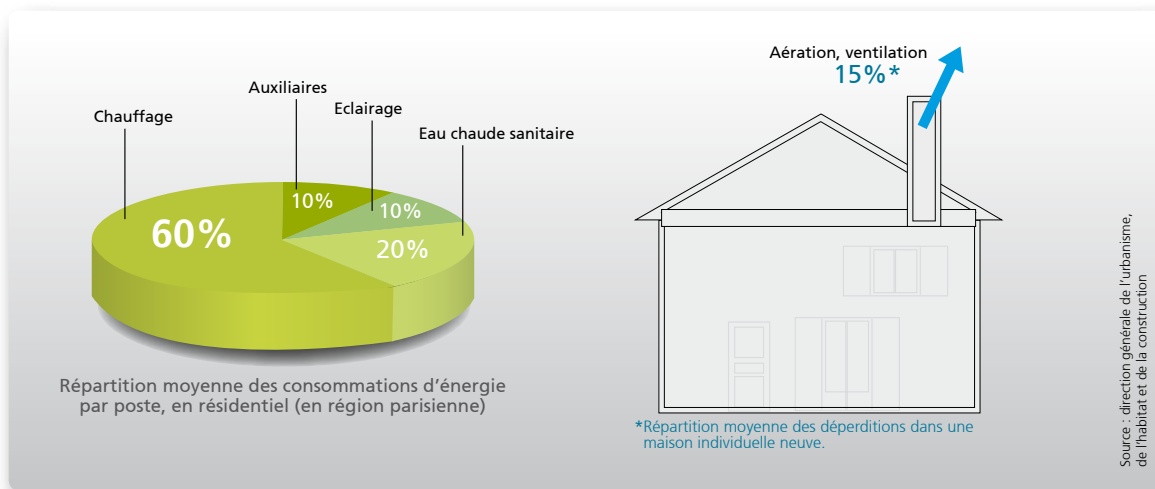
Auxiliaires

Chauffage

Eclairage

Eau chaude sanitaire

10%

10%

60%

20%

Répartition moyenne des consommations d'énergie par poste, en résidentiel (en région parisienne)

Aération, ventilation
15%*

*Répartition moyenne des déperditions dans une maison individuelle neuve.

Source : direction générale de l'urbanisme, de l'habitat et de la construction